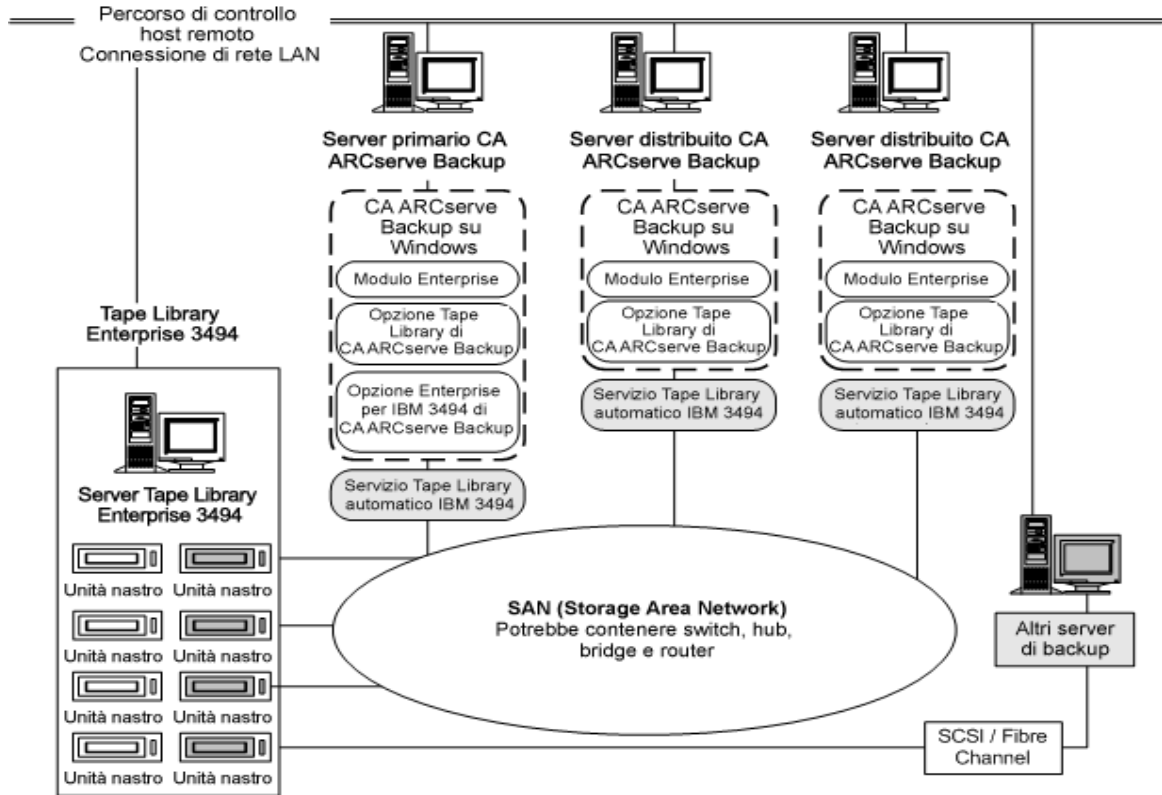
Percorso di controllo host remoto Connessione di rete LAN

Server primario CA ARCserve Backup

CA ARCserve Backup su Windows

Modulo Enterprise

Opzione Tape Library di CA ARCserve Backup

Opzione Enterprise per IBM 3494 di CA ARCserve Backup

Servizio Tape Library automatico IBM 3494

Server distribuito CA ARCserve Backup

CA ARCserve Backup su Windows

Modulo Enterprise

Opzione Tape Library di CA ARCserve Backup

Servizio Tape Library automatico IBM 3494

Server distribuito CA ARCserve Backup

CA ARCserve Backup su Windows

Modulo Enterprise

Opzione Tape Library di CA ARCserve Backup

Servizio Tape Library automatico IBM 3494

Tape Library Enterprise 3494

Server Tape Library Enterprise 3494

Unità nastro Unità nastro

Unità nastro Unità nastro

Unità nastro Unità nastro

Unità nastro Unità nastro

SAN (Storage Area Network) Potrebbe contenere switch, hub, bridge e router

Altri server di backup

SCSI / Fibre Channel